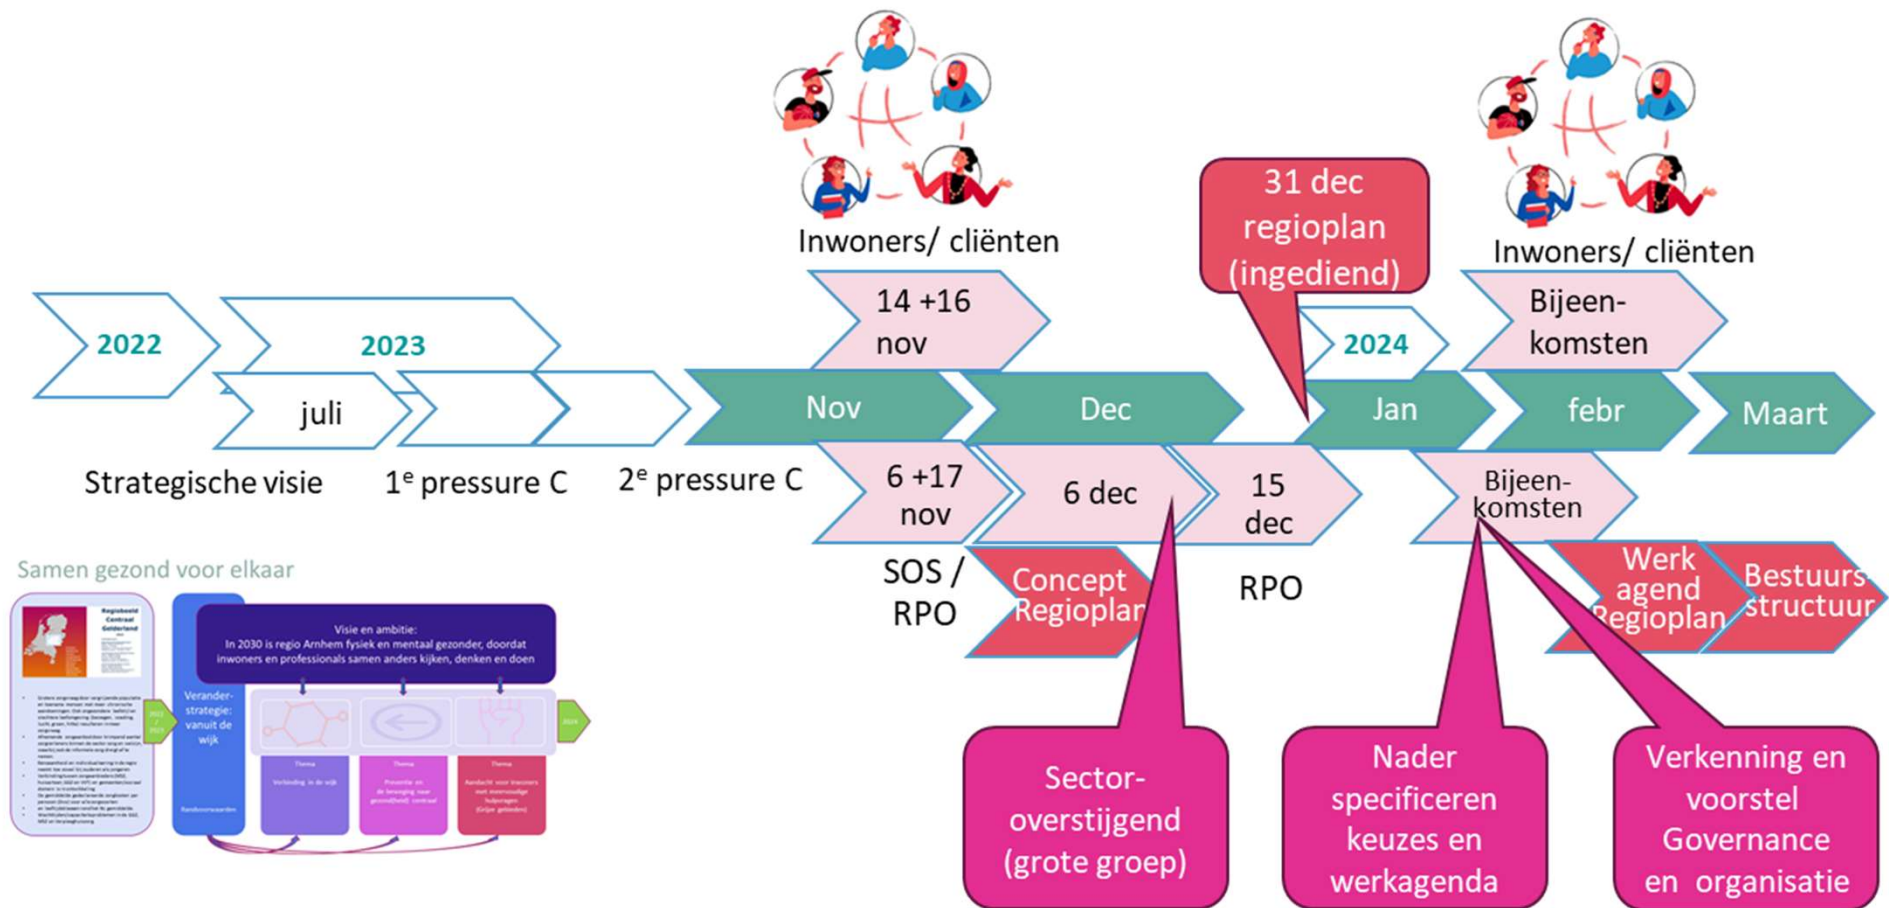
Inwoners/ cliënten

Inwoners/ cliënten

31 dec regioplan (ingediend)

2022

2023

juli

14 +16 nov

2024

Bijeen-komsten

Nov

Dec

Jan

febr

Maart

Strategische visie

1$^{e}$ pressure C

2$^{e}$ pressure C

6 +17 nov

6 dec

15 dec

Bijeen-komsten

SOS / RPO

Concept Regioplan

RPO

Werk agend Regioplan

Bestuurs structuur

Samen gezond voor elkaar

Regiobeeld Centraal Gelderland

Verander-strategie: vanuit de wijk

Visie en ambitie:
In 2030 is regio Arnhem fysiek en mentaal gezonder, doordat inwoners en professionals samen anders kijken, denken en doen

Thema

Thema

Thema

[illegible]

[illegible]

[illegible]

Sector-overstijgend (grote groep)

Nader specificeren keuzes en werkagenda

Verkenning en voorstel Governance en organisatie